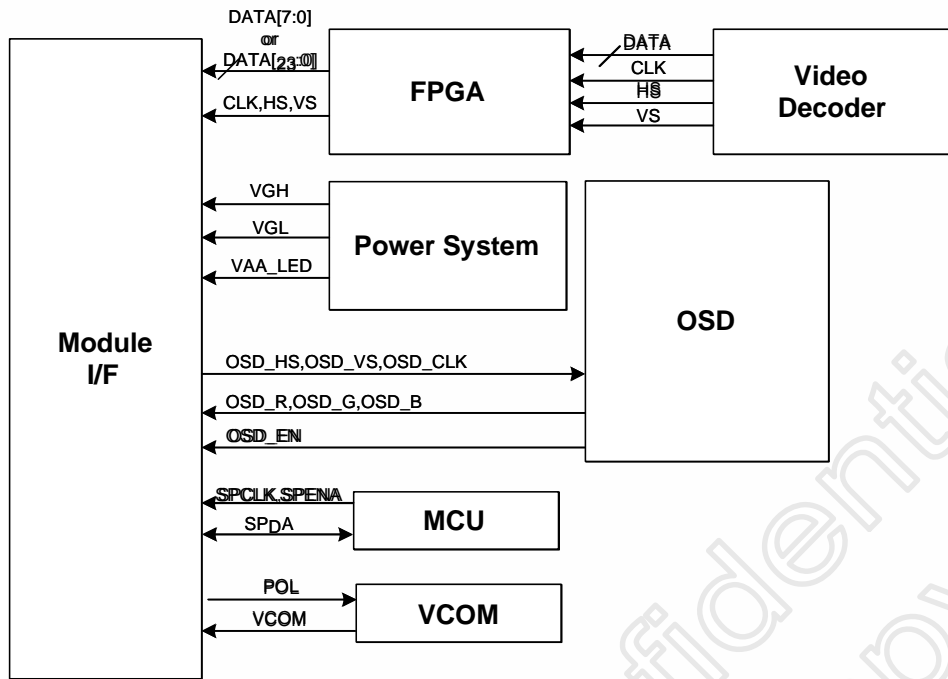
DATA[7:0]
or
DATA[23:0]

CLK,HS,VS

FPGA

DATA
CLK
HS
VS

Video Decoder

VGH
VGL
VAA_LED

Power System

OSD

Module I/F

OSD_HS,OSD_VS,OSD_CLK
OSD_R,OSD_G,OSD_B
OSD_EN

SPCLK,SPENA
SPDA

MCU

POL
VCOM

VCOM

fidenti